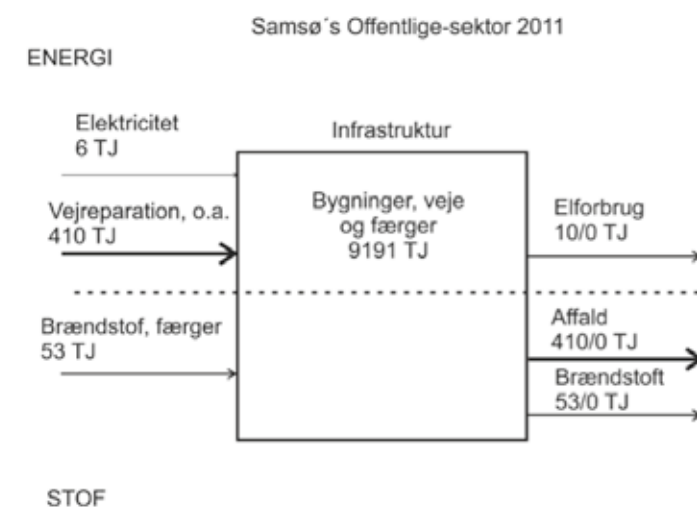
Samsø´s Offentlige-sektor 2011

ENERGI

Elektricitet
6 TJ

Infrastruktur

Vejreparation, o.a.
410 TJ

Bygninger, veje og færger
9191 TJ

Elforbrug
10/0 TJ

Brændstof, færger
53 TJ

Affald
410/0 TJ

Brændstoft
53/0 TJ

STOF